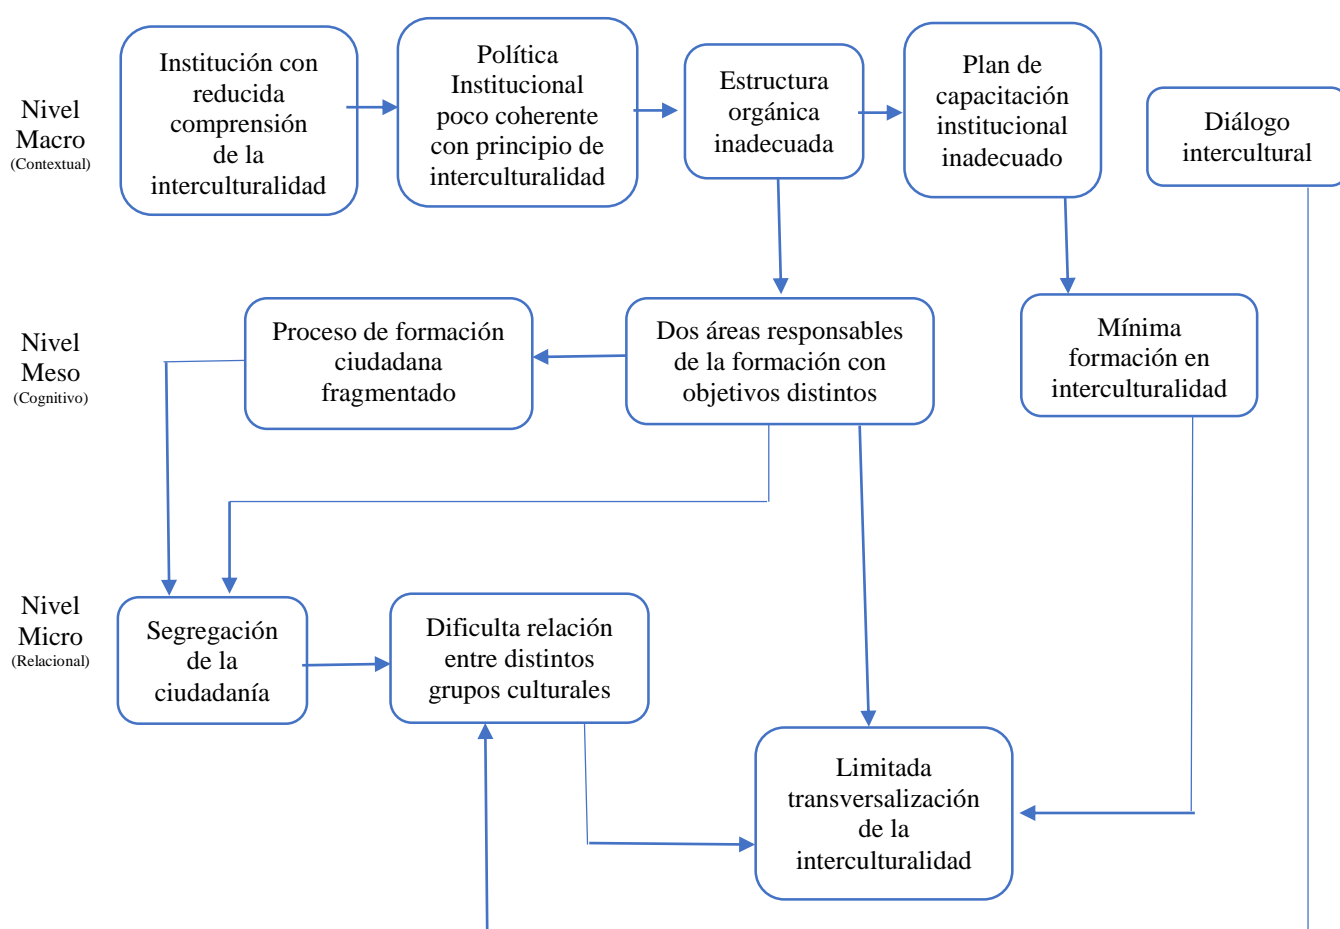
Nivel Macro
(Contextual)

Institución con reducida comprensión de la interculturalidad

Política Institucional poco coherente con principio de interculturalidad

Estructura orgánica inadecuada

Plan de capacitación institucional inadecuado

Diálogo intercultural

Nivel Meso
(Cognitivo)

Proceso de formación ciudadana fragmentado

Dos áreas responsables de la formación con objetivos distintos

Mínima formación en interculturalidad

Nivel Micro
(Relacional)

Segregación de la ciudadanía

Dificulta relación entre distintos grupos culturales

Limitada transversalización de la interculturalidad